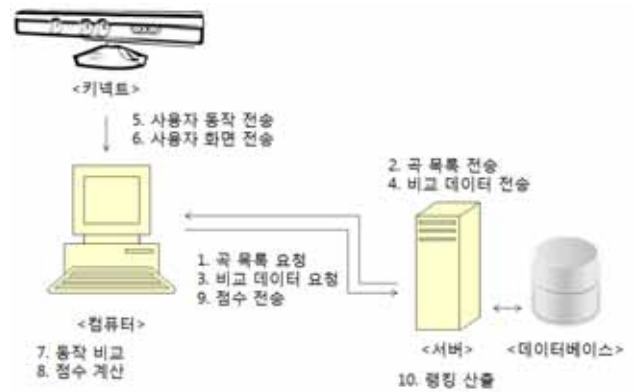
<키넥트>

5. 사용자 동작 전송
6. 사용자 화면 전송

2. 곡 목록 전송
4. 비교 데이터 전송

1. 곡 목록 요청
3. 비교 데이터 요청
9. 점수 전송

<컴퓨터>

7. 동작 비교
8. 점수 계산

<서버>

<데이터베이스>

10. 랭킹 산출